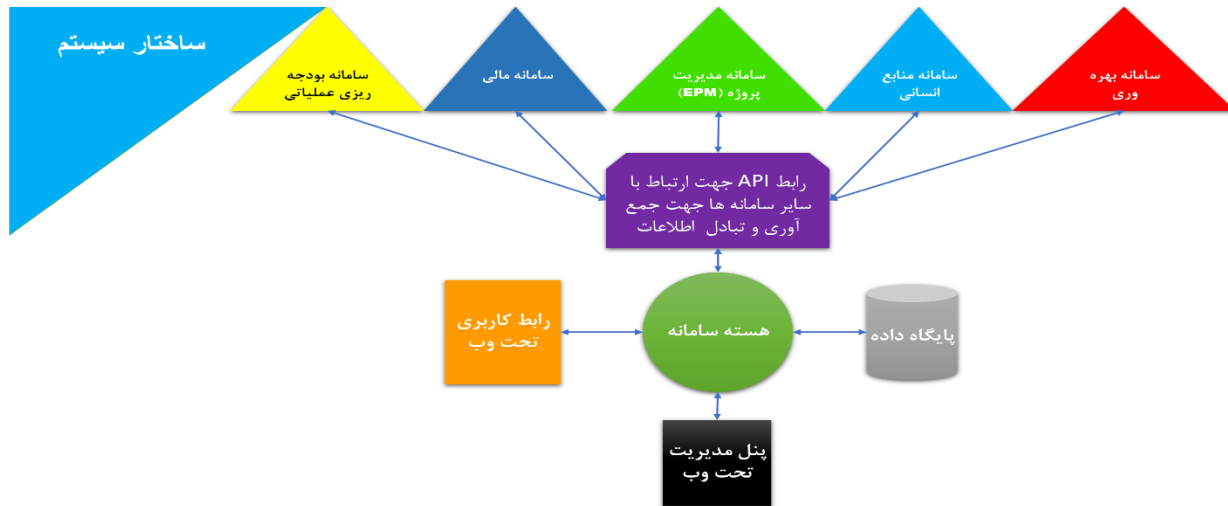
ساختار سیستم

سامانه بودجه ریزی عملیاتی

سامانه مالی

سامانه مدیریت پروژه (EPM)

سامانه منابع انسانی

سامانه بهره وری

رابط API جهت ارتباط با سایر سامانه ها جهت جمع آوری و تبادل اطلاعات

رابط کاربری تحت وب

هسته سامانه

پایگاه داده

پنل مدیریت تحت وب